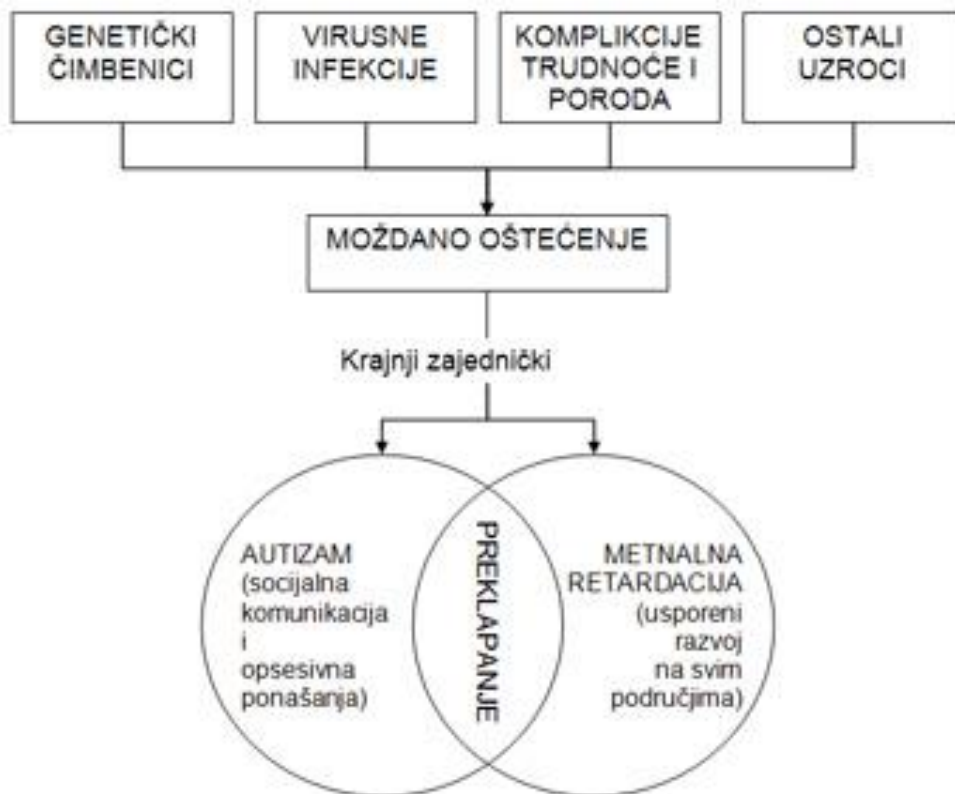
GENETIČKI ČIMBENICI

VIRUSNE INFEKCIJE

KOMPLIKCIJE TRUDNOĆE I PORODA

OSTALI UZROCI

MOŽDANO OŠTEĆENJE

Krajnji zajednički

AUTIZAM (socijalna komunikacija i opsesivna ponašanja)

PREKLAPANJE

METNALNA RETARDACIJA (usporeni razvoj na svim područjima)